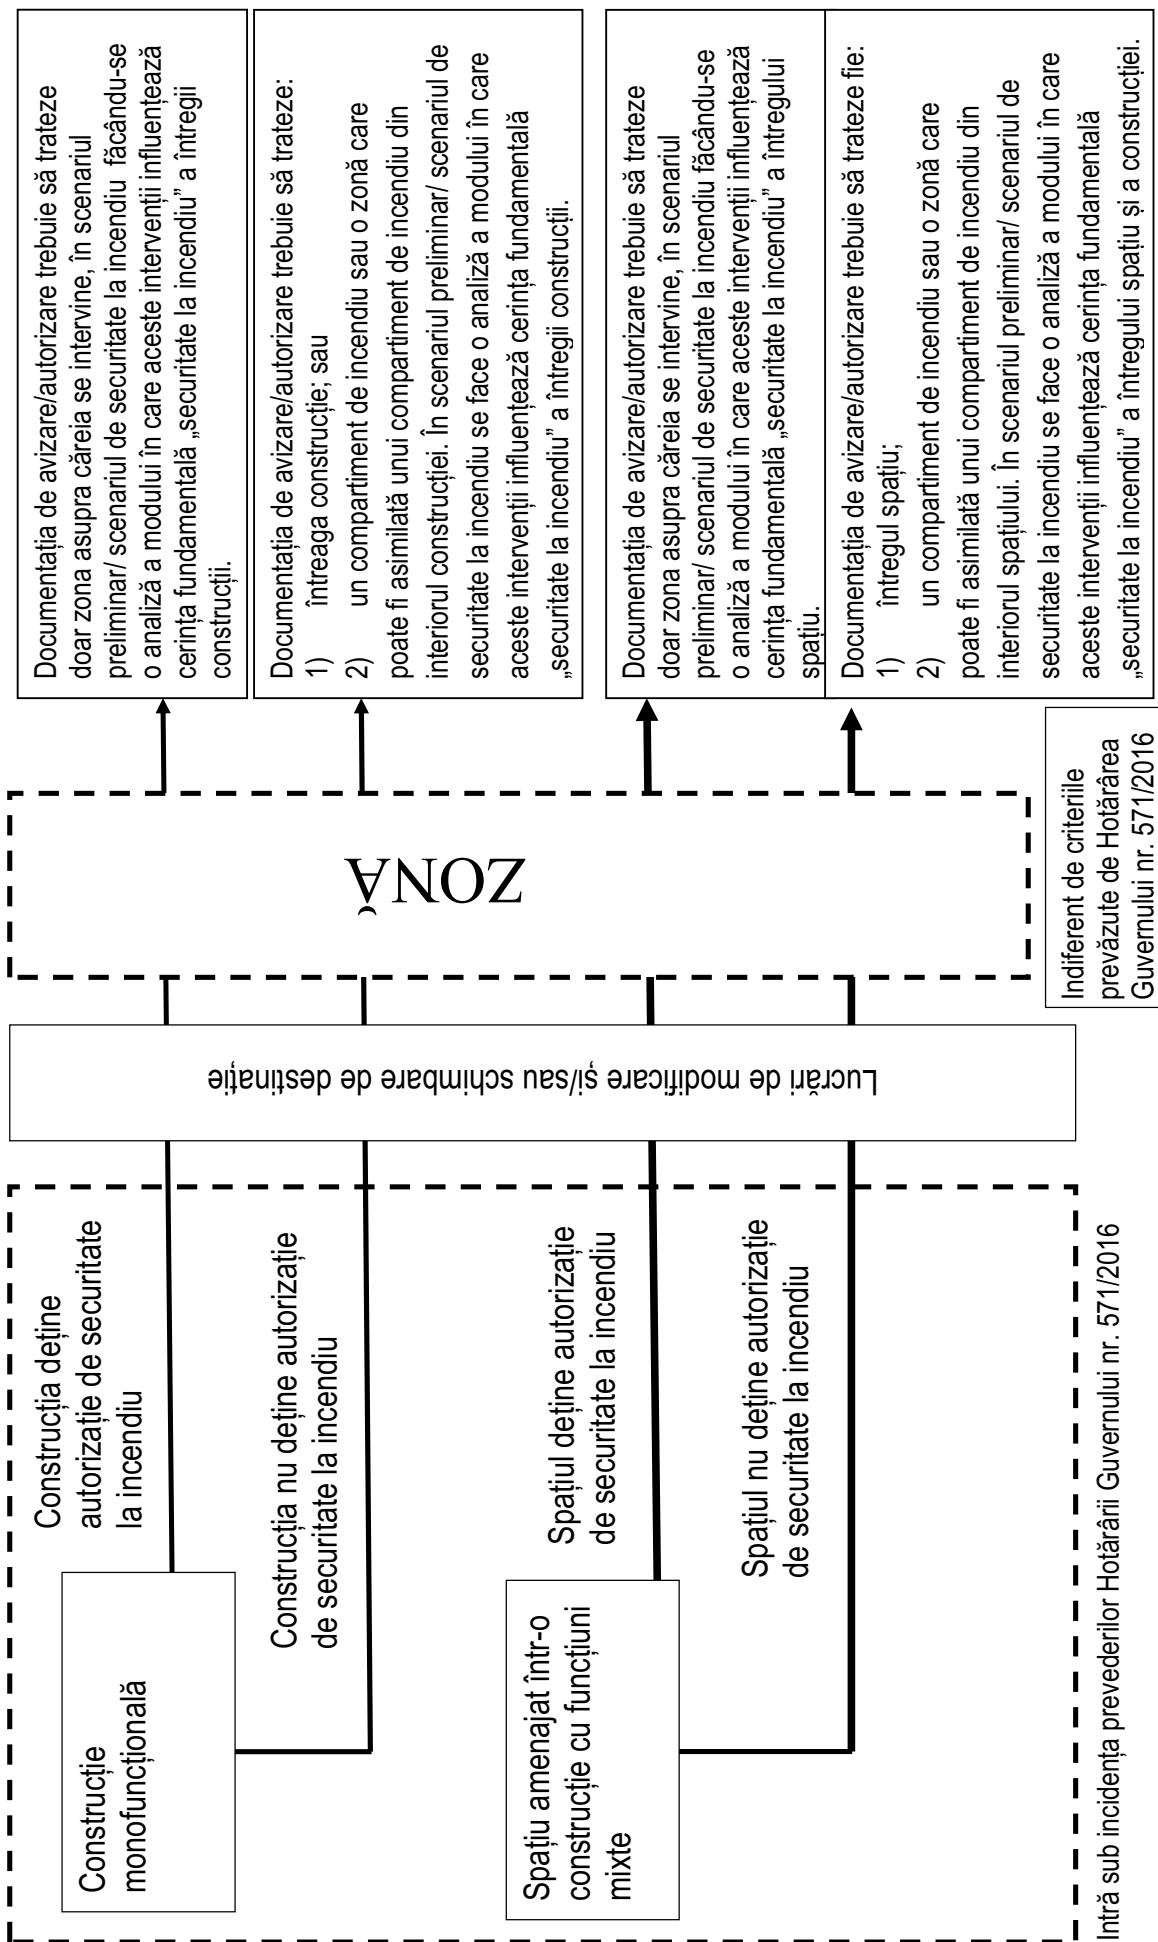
Construcție monofuncțională

Construcția deține autorizație de securitate la incendiu

Construcția nu deține autorizație de securitate la incendiu

Spațiu amenajat într-o construcție cu funcțiuni mixte

Spațiul deține autorizație de securitate la incendiu

Spațiul nu deține autorizație de securitate la incendiu

Intră sub incidența prevederilor Hotărârii Guvernului nr. 571/2016

Lucrări de modificare și/sau schimbare de destinație

ZONĂ

Indiferent de criteriile prevăzute de Hotărârea Guvernului nr. 571/2016

Documentația de avizare/autorizare trebuie să trateze doar zona asupra căreia se intervine, în scenariul preliminar/ scenariul de securitate la incendiu făcându-se o analiză a modului în care aceste intervenții influențează cerința fundamentală „securitate la incendiu" a întregii construcții.

Documentația de avizare/autorizare trebuie să trateze:
1) întreaga construcție; sau
2) un compartiment de incendiu sau o zonă care poate fi asimilată unui compartiment de incendiu din interiorul construcției. În scenariul preliminar/ scenariul de securitate la incendiu se face o analiză a modului în care aceste intervenții influențează cerința fundamentală „securitate la incendiu" a întregii construcții.

Documentația de avizare/autorizare trebuie să trateze doar zona asupra căreia se intervine, în scenariul preliminar/ scenariul de securitate la incendiu făcându-se o analiză a modului în care aceste intervenții influențează cerința fundamentală „securitate la incendiu" a întregului spațiu.

Documentația de avizare/autorizare trebuie să trateze fie:
1) întregul spațiu;
2) un compartiment de incendiu sau o zonă care poate fi asimilată unui compartiment de incendiu din interiorul spațiului. În scenariul preliminar/ scenariul de securitate la incendiu se face o analiză a modului în care aceste intervenții influențează cerința fundamentală „securitate la incendiu" a întregului spațiu și a construcției.